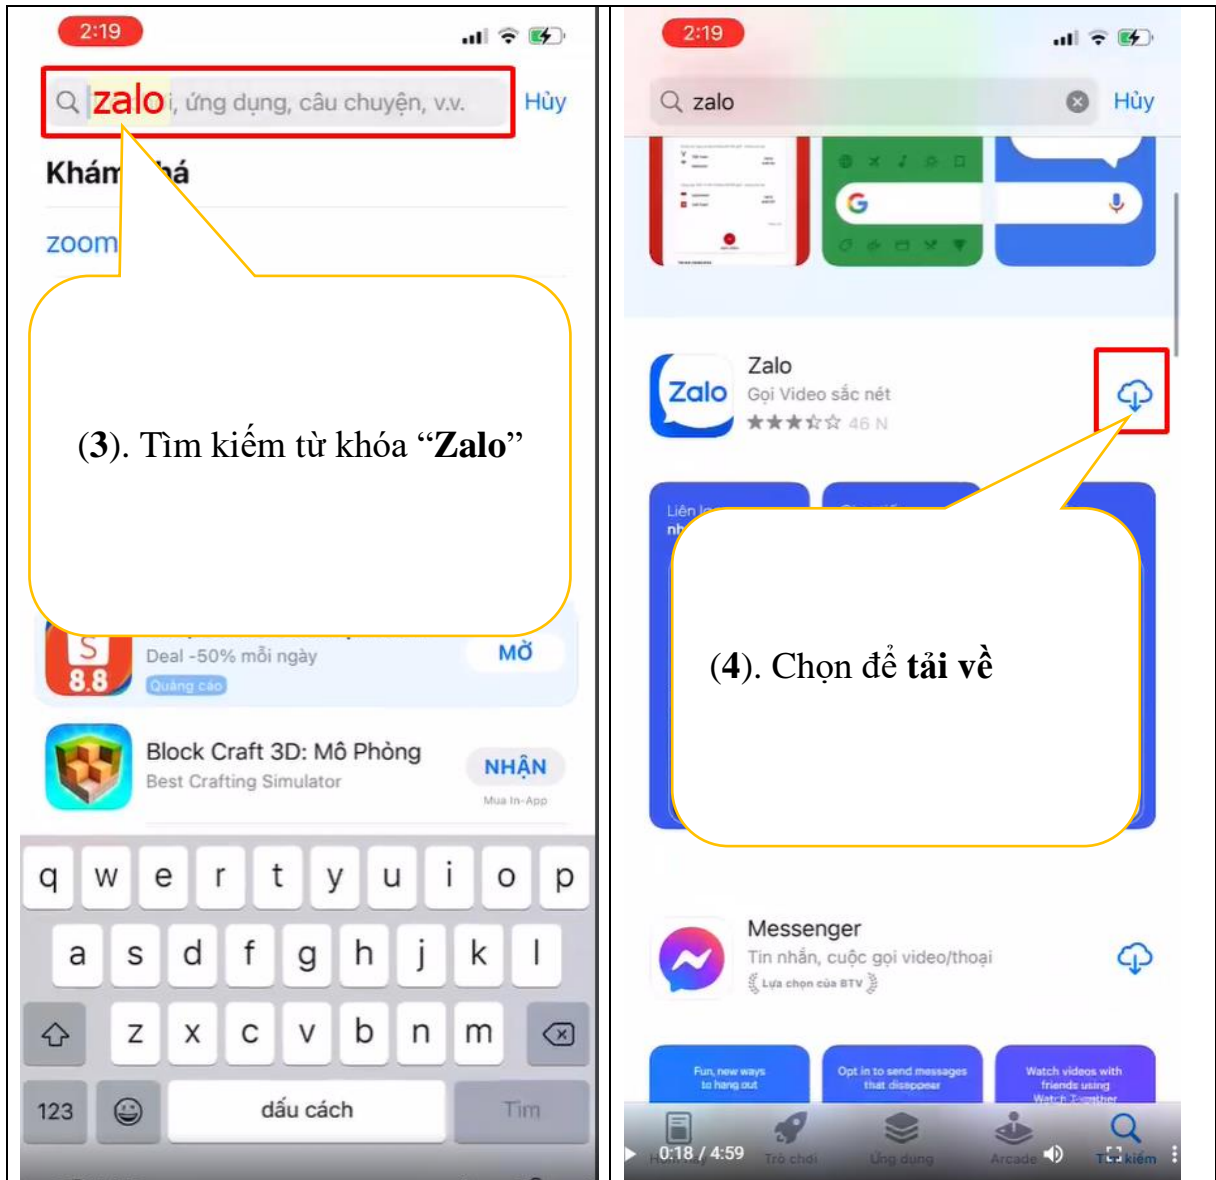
2:19

zalo i, ứng dụng, câu chuyện, v.v.

Hủy

Khám phá

zoom

(3). Tìm kiếm từ khóa “**Zalo**”

Deal -50% mỗi ngày

Quảng cáo

MỞ

Block Craft 3D: Mô Phỏng

Best Crafting Simulator

NHẬN

Mua In-App

q w e r t y u i o p

a s d f g h j k l

z x c v b n m

123

dấu cách

Tìm

2:19

zalo

Hủy

Zalo

Zalo

Gọi Video sắc nét

★★★☆☆ 46 N

Liên l

nh

(4). Chọn để **tải về**

Messenger

Tin nhắn, cuộc gọi video/thoại

Lựa chọn của BTV

Fun, new ways to hang out

Opt in to send messages that disappear

Watch videos with friends using Watch Together

Hôm nay

0:18 / 4:59

Trò chơi

Ứng dụng

Arcade

Tìm kiếm